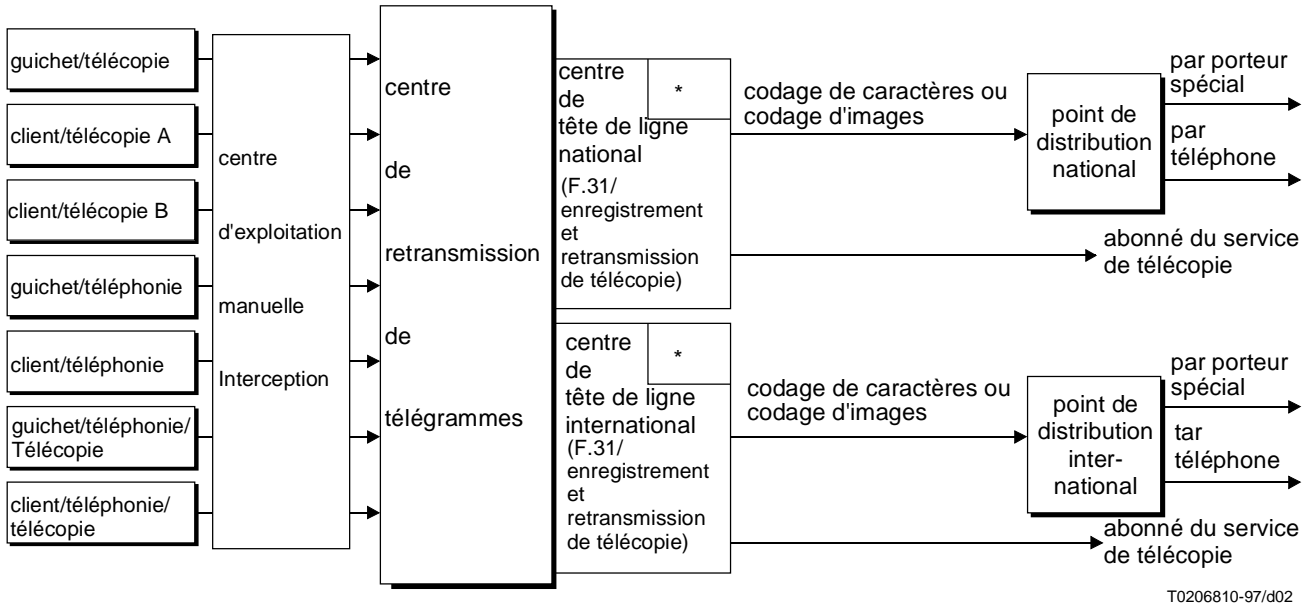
guichet/télécopie

client/télécopie A

client/télécopie B

guichet/téléphonie

client/téléphonie

guichet/téléphonie/ Télécopie

client/téléphonie/ télécopie

centre d'exploitation manuelle Interception

centre de retransmission de télégrammes

centre de tête de ligne national (F.31/ enregistrement et retransmission de télécopie)

*

codage de caractères ou codage d'images

point de distribution national

par porteur spécial

par téléphone

abonné du service de télécopie

centre de tête de ligne international (F.31/ enregistrement et retransmission de télécopie)

*

codage de caractères ou codage d'images

point de distribution inter- national

par porteur spécial

tar téléphone

abonné du service de télécopie

T0206810-97/d02